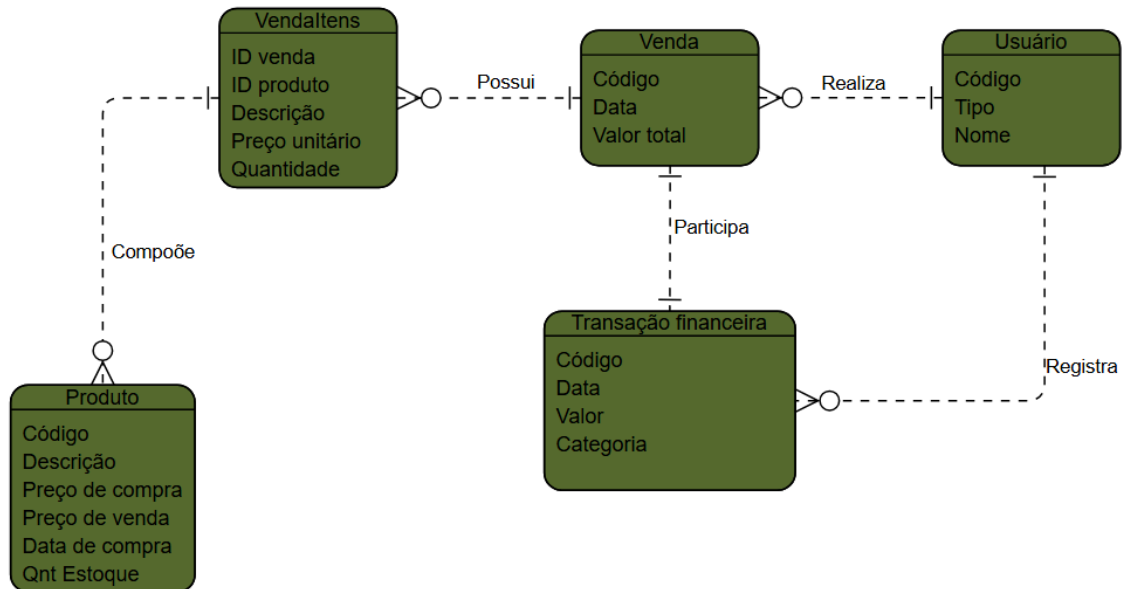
VendaItens
ID venda
ID produto
Descrição
Preço unitário
Quantidade

Possui

Venda
Código
Data
Valor total

Realiza

Usuário
Código
Tipo
Nome

Compoõe

Participa

Produto
Código
Descrição
Preço de compra
Preço de venda
Data de compra
Qnt Estoque

Transação financeira
Código
Data
Valor
Categoria

Registra